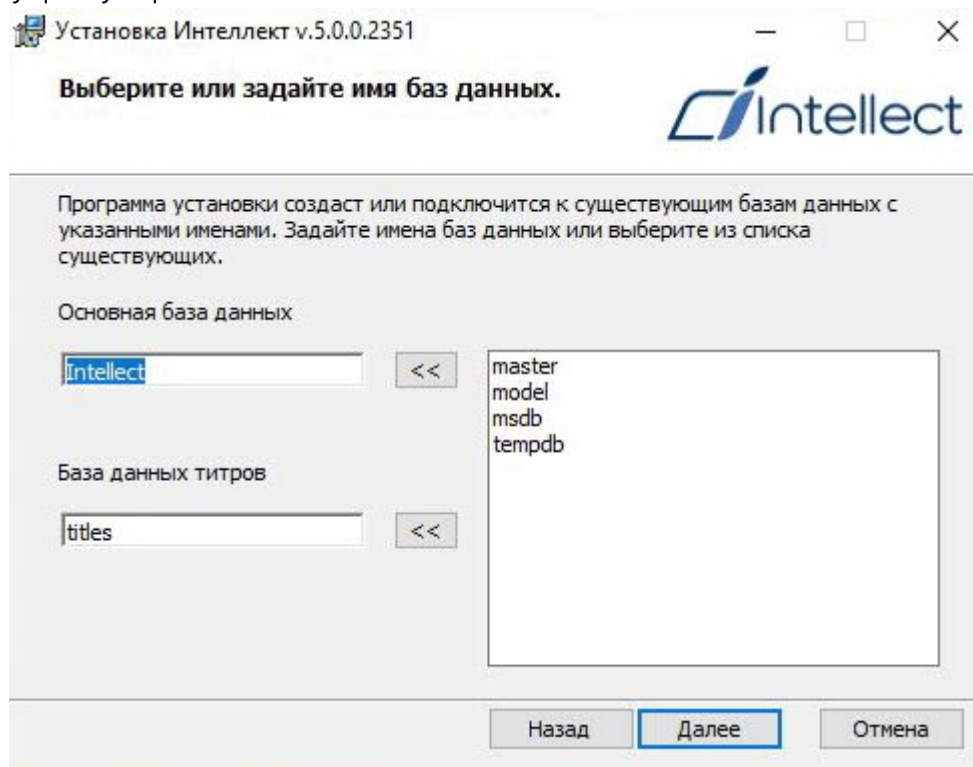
Установка Интеллект v.5.0.0.2351

Выберите или задайте имя баз данных.

Intellect

Программа установки создаст или подключится к существующим базам данных с указанными именами. Задайте имена баз данных или выберите из списка существующих.

Основная база данных

Intellect

<<

master
model
msdb
tempdb

База данных титров

titles

<<

Назад Далее Отмена